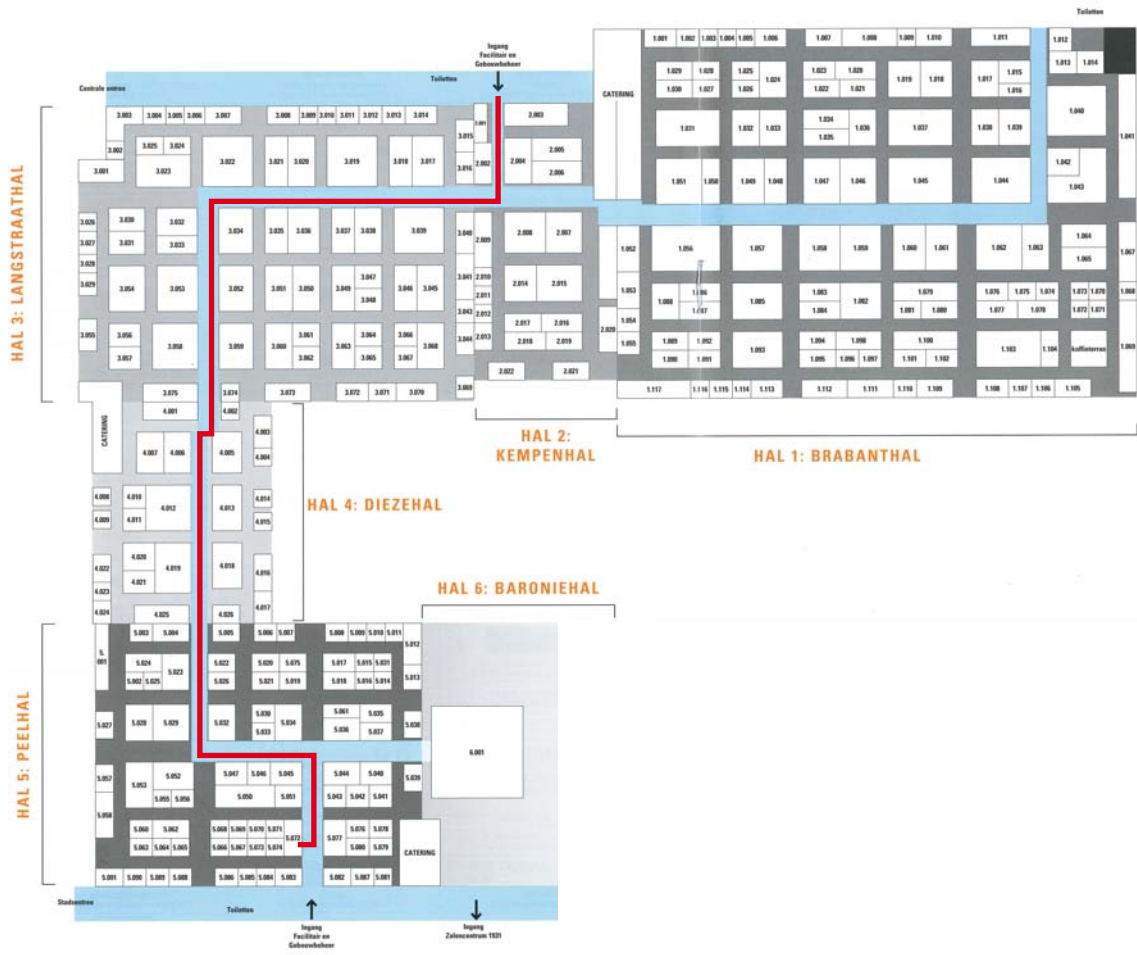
Ingang Facilitair en Gebouwbeheer

Toiletten

Centrale entree

HAL 3: LANGSTRAATHAL

3.003 3.004 3.005 3.006 3.007 3.008 3.009 3.010 3.011 3.012 3.013 3.014 3.015 3.001 2.001 2.003
3.002 3.025 3.024 3.023 3.022 3.021 3.020 3.019 3.018 3.017 3.016 2.002 2.004 2.005 2.006
3.001
3.026 3.030 3.032 3.027 3.031 3.033 3.034 3.035 3.036 3.037 3.038 3.039 3.040 2.009 2.008 2.007
3.028 3.029 3.054 3.053 3.052 3.051 3.050 3.049 3.047 3.048 3.046 3.045 3.041 2.010 2.011 2.012 2.014 2.015
3.055 3.056 3.057 3.058 3.059 3.060 3.061 3.062 3.063 3.064 3.065 3.066 3.067 3.068 3.043 3.044 2.013 2.017 2.016 2.018 2.019 2.020
3.075 4.001 3.074 4.002 3.073 3.072 3.071 3.070 3.069 2.022 2.021

CATERING

Toiletten

1.001 1.002 1.003 1.004 1.005 1.006 1.007 1.008 1.009 1.010 1.011 1.012 1.013 1.014
1.029 1.028 1.025 1.024 1.023 1.020 1.019 1.018 1.017 1.015
1.030 1.027 1.026 1.022 1.021 1.016
1.031 1.032 1.033 1.034 1.035 1.036 1.037 1.038 1.039 1.040 1.041
1.051 1.050 1.049 1.048 1.047 1.046 1.045 1.044 1.042 1.043
1.052 1.056 1.057 1.058 1.059 1.060 1.061 1.062 1.063 1.064 1.065 1.067
1.053 1.086 1.088 1.087 1.085 1.083 1.084 1.082 1.079 1.081 1.080 1.076 1.075 1.074 1.077 1.078 1.073 1.070 1.072 1.071 1.068
1.054 1.055 1.089 1.092 1.090 1.091 1.093 1.094 1.098 1.095 1.096 1.097 1.100 1.101 1.102 1.103 1.104 koffieterras 1.069
1.117 1.116 1.115 1.114 1.113 1.112 1.111 1.110 1.109 1.108 1.107 1.106 1.105

HAL 2: KEMPENHAL

HAL 1: BRABANTHAL

CATERING

4.007 4.006 4.005 4.003 4.004
4.008 4.009 4.010 4.011 4.012 4.013 4.014 4.015
4.020 4.021 4.019 4.018 4.016
4.022 4.023 4.024 4.025 4.026 4.017

HAL 4: DIEZEHAL

HAL 6: BARONIEHAL

HAL 5: PEELHAL

5.001 5.003 5.004 5.005 5.006 5.007 5.008 5.009 5.010 5.011 5.012
5.024 5.023 5.002 5.025 5.022 5.026 5.020 5.021 5.075 5.019 5.017 5.018 5.015 5.016 5.031 5.014 5.013
5.027 5.028 5.029 5.032 5.030 5.033 5.034 5.061 5.036 5.035 5.037 5.038 6.001
5.057 5.053 5.052 5.055 5.056 5.047 5.046 5.045 5.050 5.051 5.044 5.040 5.043 5.042 5.041 5.039
5.058 5.060 5.062 5.063 5.064 5.065 5.068 5.069 5.070 5.071 5.066 5.067 5.073 5.074 5.072 5.077 5.076 5.078 5.080 5.079
CATERING
5.091 5.090 5.089 5.088 5.086 5.085 5.084 5.083 5.082 5.087 5.081

Stadsentree

Toiletten

Ingang Facilitair en Gebouwbeheer

Ingang Zalencentrum 1931